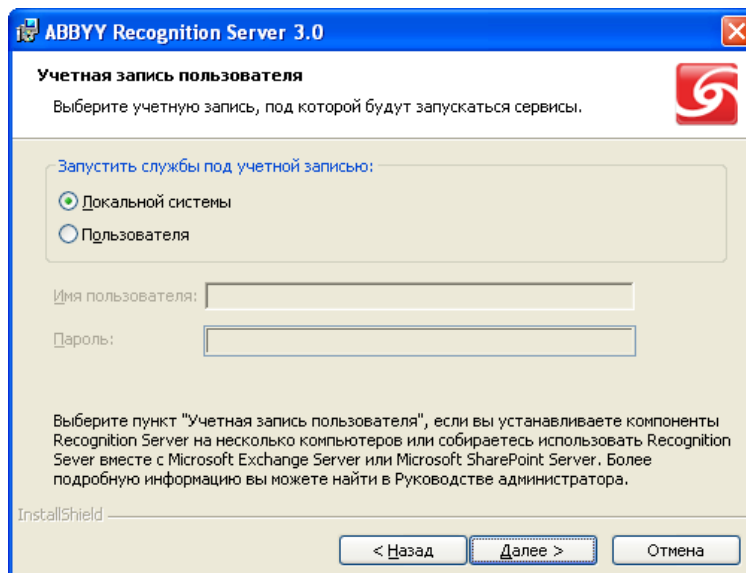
ABBYY Recognition Server 3.0

Учетная запись пользователя

Выберите учетную запись, под которой будут запускаться сервисы.

Запустить службы под учетной записью:

Локальной системы

Пользователя

Имя пользователя:

Пароль:

Выберите пункт "Учетная запись пользователя", если вы устанавливаете компоненты Recognition Server на несколько компьютеров или собираетесь использовать Recognition Sever вместе с Microsoft Exchange Server или Microsoft SharePoint Server. Более подробную информацию вы можете найти в Руководстве администратора.

InstallShield

< Назад

Далее >

Отмена